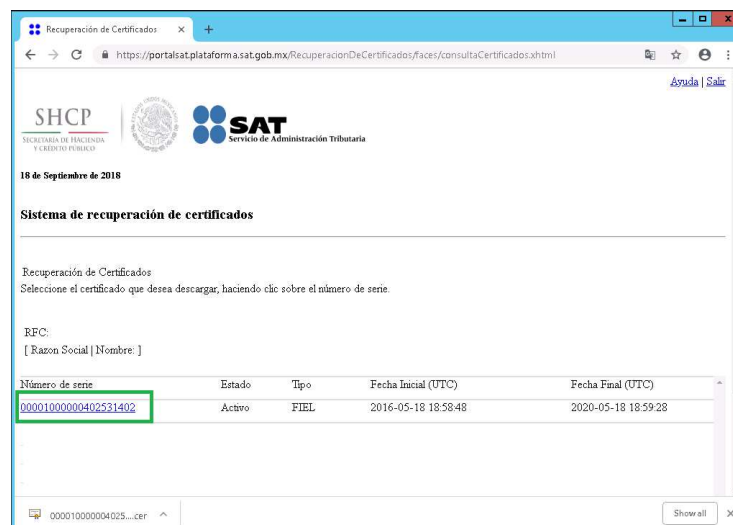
Recuperación de Certificados ×  +

https://portalsat.plataforma.sat.gob.mx/RecuperacionDeCertificados/faces/consultaCertificados.xhtml

Ayuda | Salir

SHCP
SECRETARÍA DE HACIENDA Y CRÉDITO PÚBLICO

SAT
Servicio de Administración Tributaria

18 de Septiembre de 2018

Sistema de recuperación de certificados

Recuperación de Certificados
Seleccione el certificado que desea descargar, haciendo clic sobre el número de serie.

RFC:
[ Razon Social | Nombre: ]

| Número de serie | Estado | Tipo | Fecha Inicial (UTC) | Fecha Final (UTC) |
|---|---|---|---|---|
| 00001000000402531402 | Activo | FIEL | 2016-05-18 18:58:48 | 2020-05-18 18:59:28 |

00001000000004025....cer ^

Show all ×